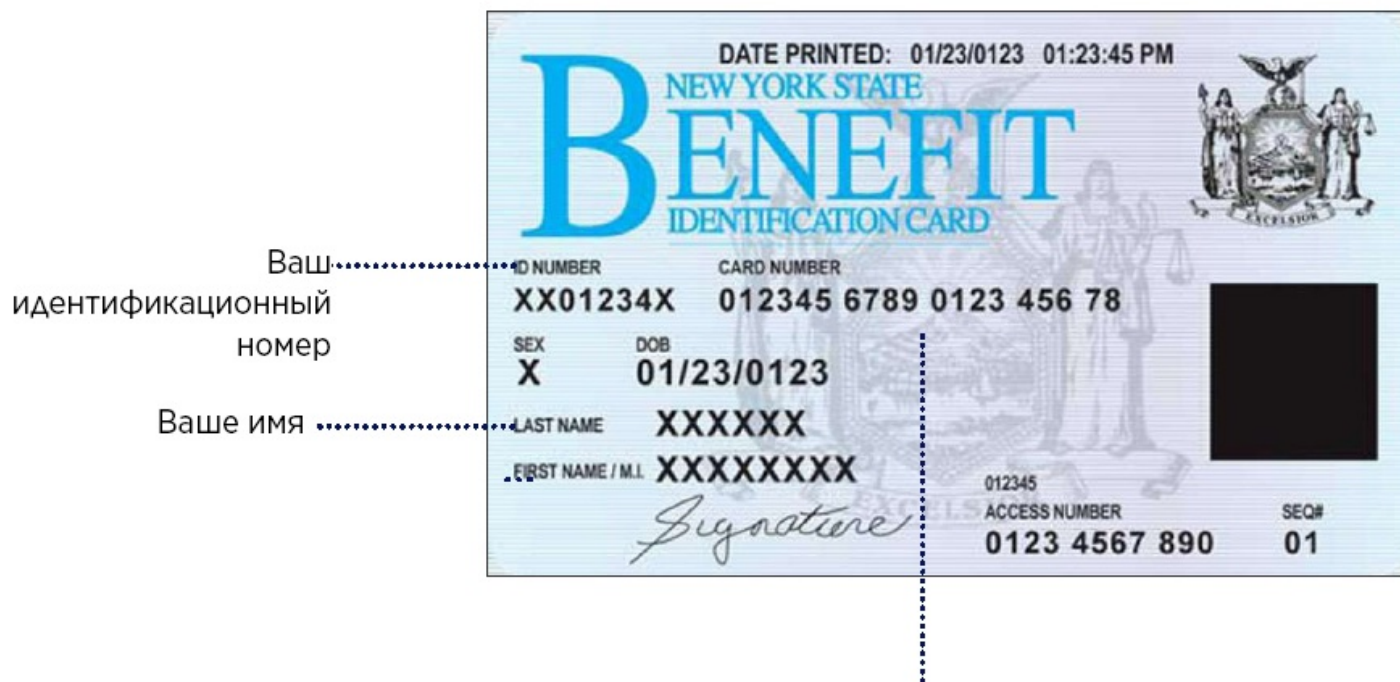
Ваш идентификационный номер

Ваше имя

DATE PRINTED: 01/23/0123 01:23:45 PM

NEW YORK STATE
BENEFIT
IDENTIFICATION CARD

EXCELSIOR

ID NUMBER
XX01234X

CARD NUMBER
012345 6789 0123 456 78

SEX
X

DOB
01/23/0123

LAST NAME
XXXXXX

FIRST NAME / M.I.
XXXXXXXX

Signature

012345
ACCESS NUMBER
0123 4567 890

SEQ#
01